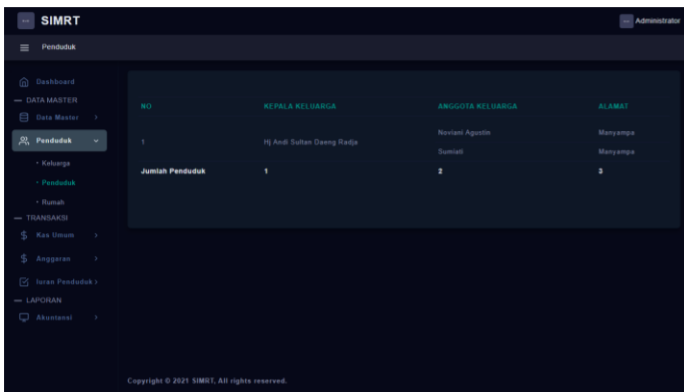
SIMRT

Administrator

Penduduk

Dashboard
— DATA MASTER
Data Master
Penduduk
• Keluarga
• Penduduk
• Rumah
— TRANSAKSI
Kas Umum
Anggaran
Iuran Penduduk
— LAPORAN
Akuntansi

| NO | KEPALA KELUARGA | ANGGOTA KELUARGA | ALAMAT |
|---|---|---|---|
| 1 | Hj Andi Sultan Daeng Radja | Noviani Agustin | Manyampa |
| | | Sumiati | Manyampa |
| Jumlah Penduduk | 1 | 2 | 3 |

Copyright © 2021 SIMRT. All rights reserved.